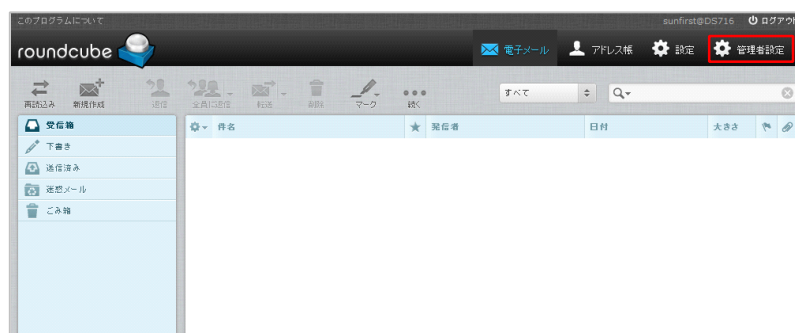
このプログラムについて

sunfirst@DS716 ログアウ

roundcube

電子メール アドレス帳 設定 管理者設定

再読込み 新規作成 返信 全員に返信 転送 削除 マーク 続く

すべて

受信箱
下書き
送信済み
迷惑メール
ごみ箱

件名 発信者 日付 大きさ